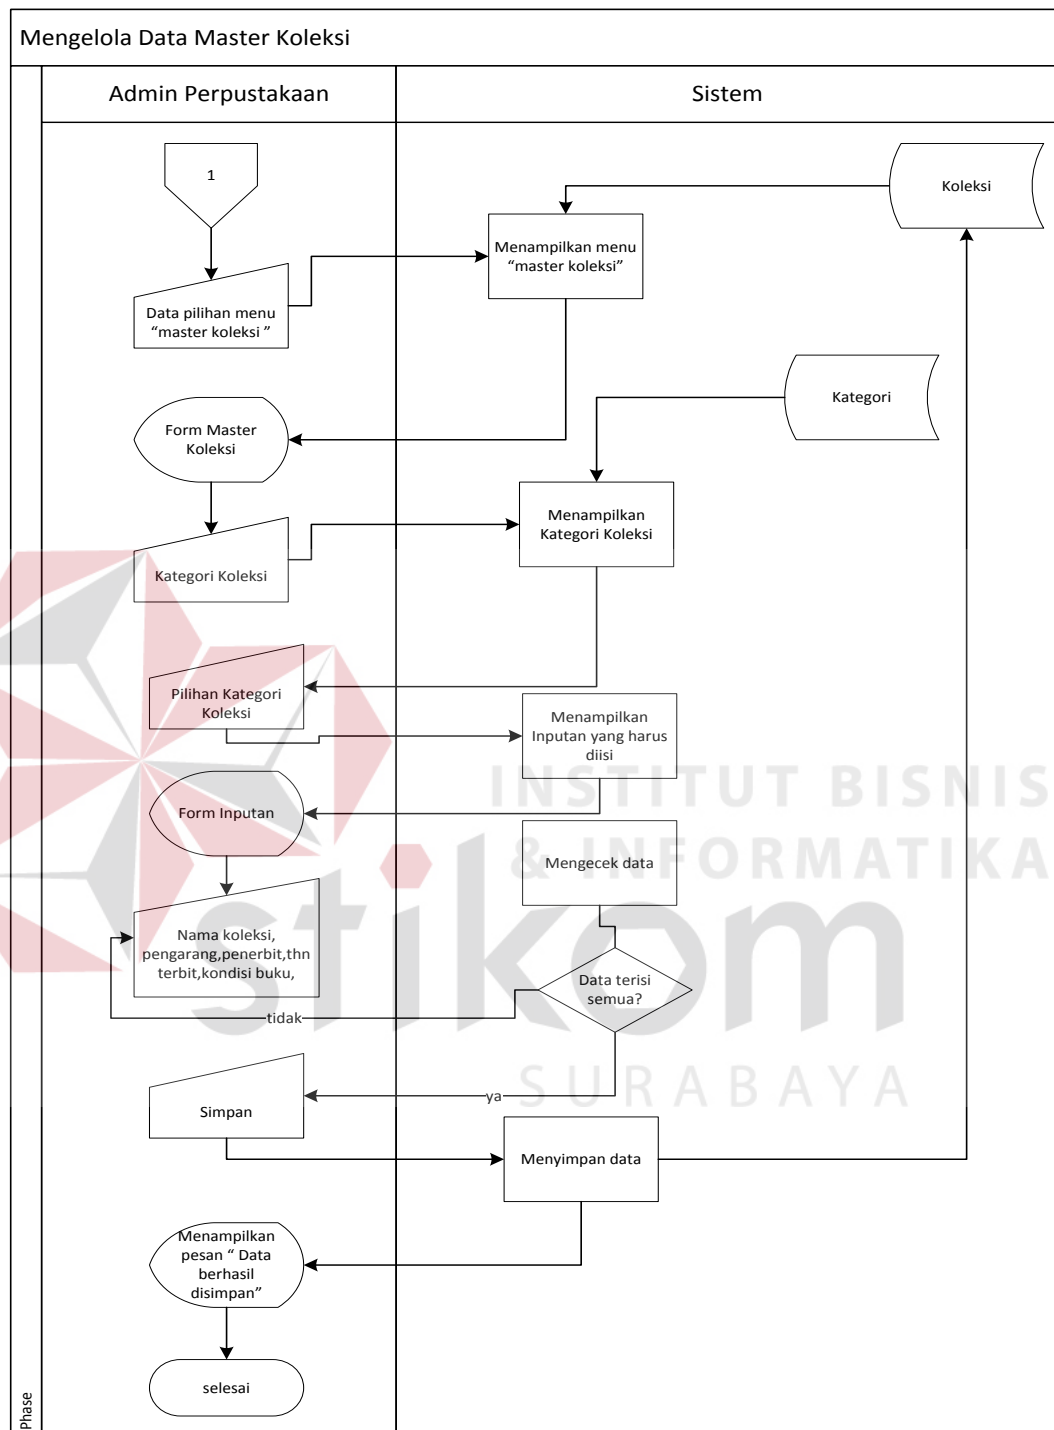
Mengelola Data Master Koleksi

Admin Perpustakaan

Sistem

1

Koleksi

Menampilkan menu "master koleksi"

Data pilihan menu "master koleksi "

Kategori

Form Master Koleksi

Menampilkan Kategori Koleksi

Kategori Koleksi

Pilihan Kategori Koleksi

Menampilkan Inputan yang harus diisi

INSTITUT BISNIS & INFORMATIKA

Form Inputan

Mengecek data

stikom

Nama koleksi, pengarang,penerbit,thn terbit,kondisi buku,

Data terisi semua?

tidak

ya

SURABAYA

Simpan

Menyimpan data

Menampilkan pesan " Data berhasil disimpan"

selesai

Phase